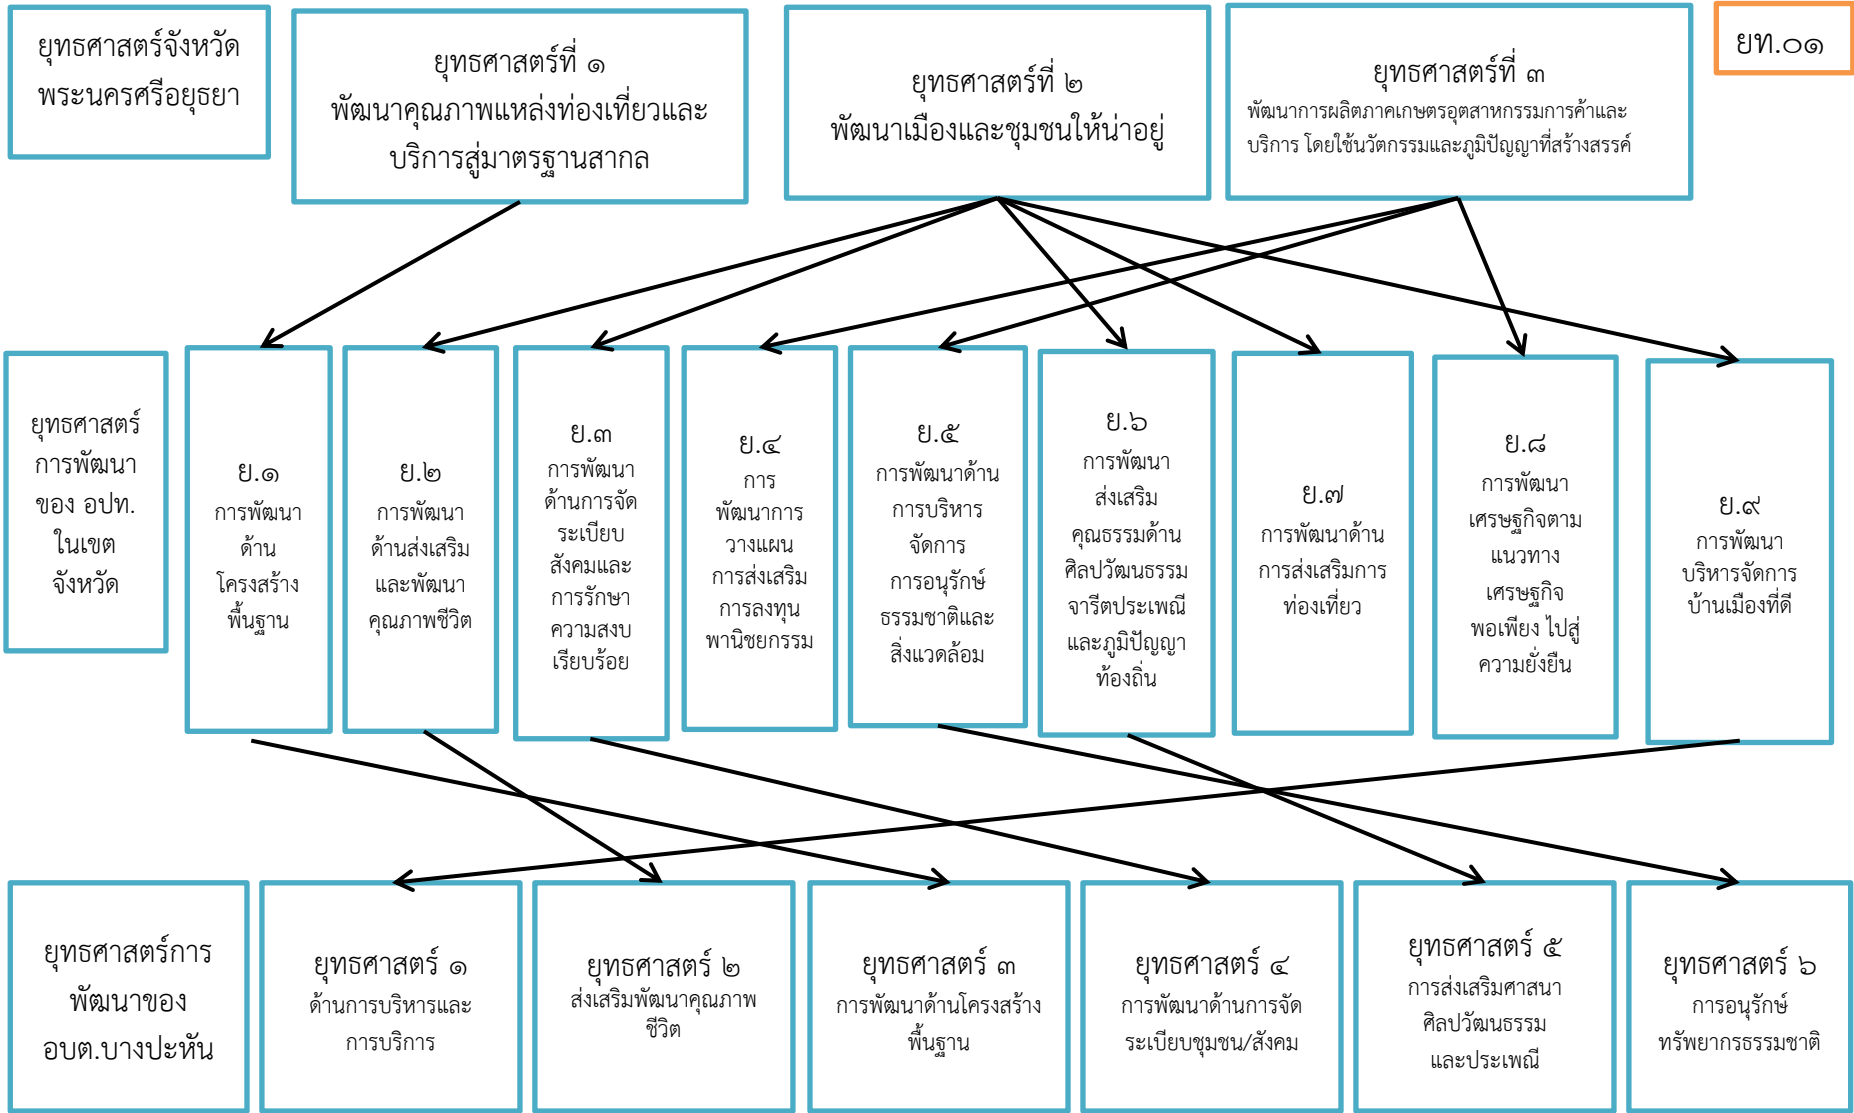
ยุทธศาสตร์จังหวัดพระนครศรีอยุธยา

ยุทธศาสตร์ที่ ๑
พัฒนาคุณภาพแหล่งท่องเที่ยวและบริการสู่มาตรฐานสากล

ยุทธศาสตร์ที่ ๒
พัฒนาเมืองและชุมชนให้น่าอยู่

ยุทธศาสตร์ที่ ๓
พัฒนาการผลิตภาคเกษตรอุตสาหกรรมการค้าและบริการ โดยใช้นวัตกรรมและภูมิปัญญาที่สร้างสรรค์

ยท.๐๑

ยุทธศาสตร์การพัฒนาของ อปท. ในเขตจังหวัด

ย.๑
การพัฒนาด้านโครงสร้างพื้นฐาน

ย.๒
การพัฒนาด้านส่งเสริมและพัฒนาคุณภาพชีวิต

ย.๓
การพัฒนาด้านการจัดระเบียบสังคมและการรักษาความสงบเรียบร้อย

ย.๔
การพัฒนาการวางแผนการส่งเสริมการลงทุนพานิชยกรรม

ย.๕
การพัฒนาด้านการบริหารจัดการการอนุรักษ์ธรรมชาติและสิ่งแวดล้อม

ย.๖
การพัฒนาส่งเสริมคุณธรรมด้านศิลปวัฒนธรรมจารีตประเพณีและภูมิปัญญาท้องถิ่น

ย.๗
การพัฒนาด้านการส่งเสริมการท่องเที่ยว

ย.๘
การพัฒนาเศรษฐกิจตามแนวทางเศรษฐกิจพอเพียง ไปสู่ความยั่งยืน

ย.๙
การพัฒนาบริหารจัดการบ้านเมืองที่ดี

ยุทธศาสตร์การพัฒนาของ อบต.บางปะหัน

ยุทธศาสตร์ ๑
ด้านการบริหารและการบริการ

ยุทธศาสตร์ ๒
ส่งเสริมพัฒนาคุณภาพชีวิต

ยุทธศาสตร์ ๓
การพัฒนาด้านโครงสร้างพื้นฐาน

ยุทธศาสตร์ ๔
การพัฒนาด้านการจัดระเบียบชุมชน/สังคม

ยุทธศาสตร์ ๕
การส่งเสริมศาสนาศิลปวัฒนธรรมและประเพณี

ยุทธศาสตร์ ๖
การอนุรักษ์ทรัพยากรธรรมชาติ